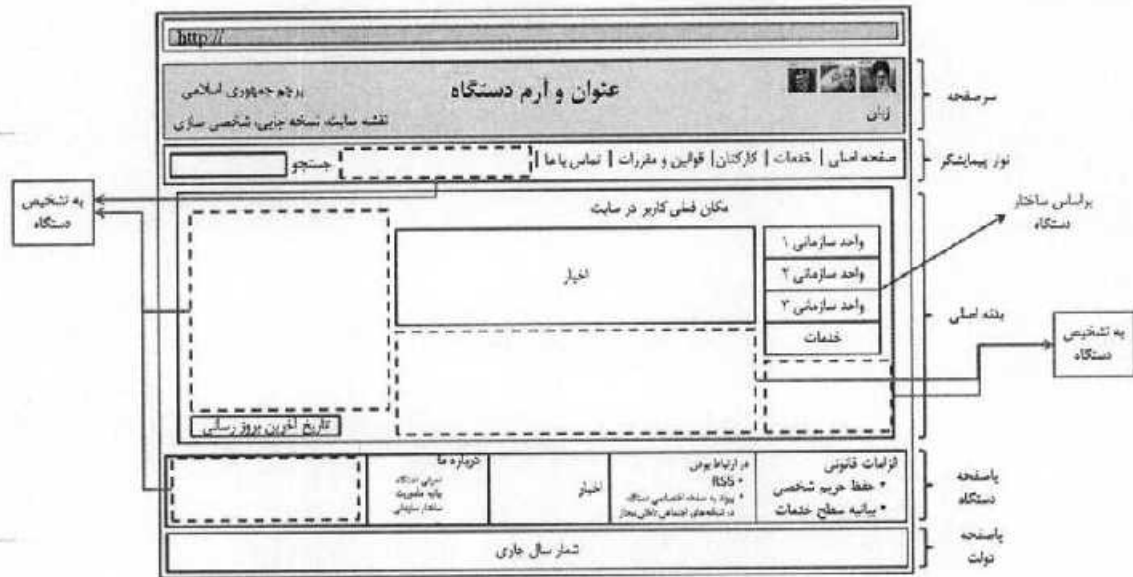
http://

پرچم جمهوری اسلامی
عنوان و آرم دستگاه
نقشه سایت، نسخه جزیی، شخصی سازی
زبان
سرصفحه

صفحه اصلی | خدمات | کارکنان | قوانین و مقررات | تماس با ما |
جستجو
نوار پیمایشگر

به تشخیص دستگاه

مکان فعلی کاربر در سایت
واحد سازمانی ۱
واحد سازمانی ۲
واحد سازمانی ۳
خدمات
اخبار
تاریخ آخرین بروز رسانی
بدنه اصلی
براساس ساختار دستگاه
به تشخیص دستگاه

درباره ما
معرفی دستگاه
بیانیه مأموریت
ساختار سازمانی
اخبار
در ارتباط بودن
• RSS
• پیوند به صفحه اختصاصی دستگاه در شبکه‌های اجتماعی داخلی مجاز
الزامات قانونی
• حفظ حریم شخصی
• بیانیه سطح خدمات
پاصفحه دستگاه

شعار سال جاری
پاصفحه دولت